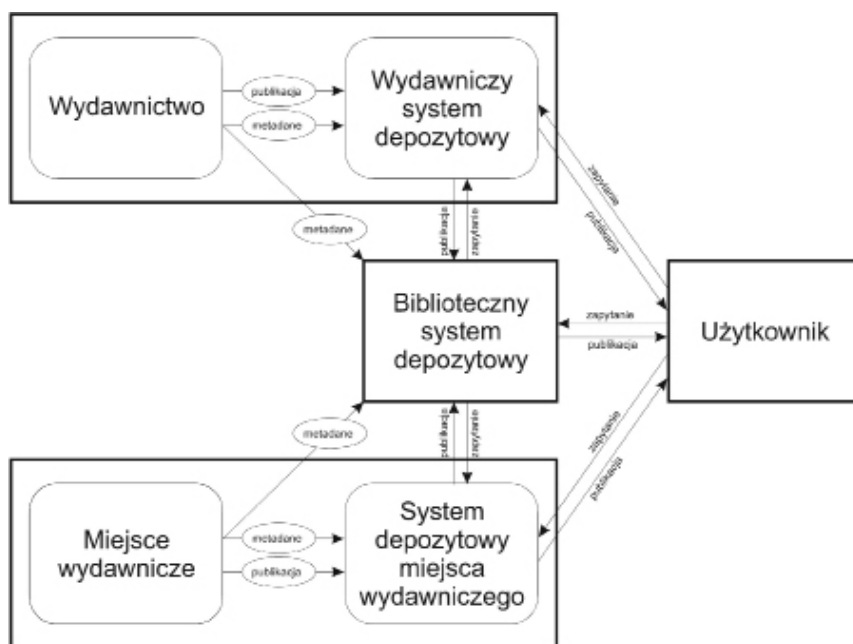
Wydawnictwo

publikacja

metadane

Wydawniczy system depozytowy

zapytanie

publikacja

metadane

publikacja

zapytanie

Biblioteczny system depozytowy

zapytanie

publikacja

Użytkownik

metadane

publikacja

zapytanie

zapytanie

publikacja

Miejsce wydawnicze

metadane

publikacja

System depozytowy miejsca wydawniczego